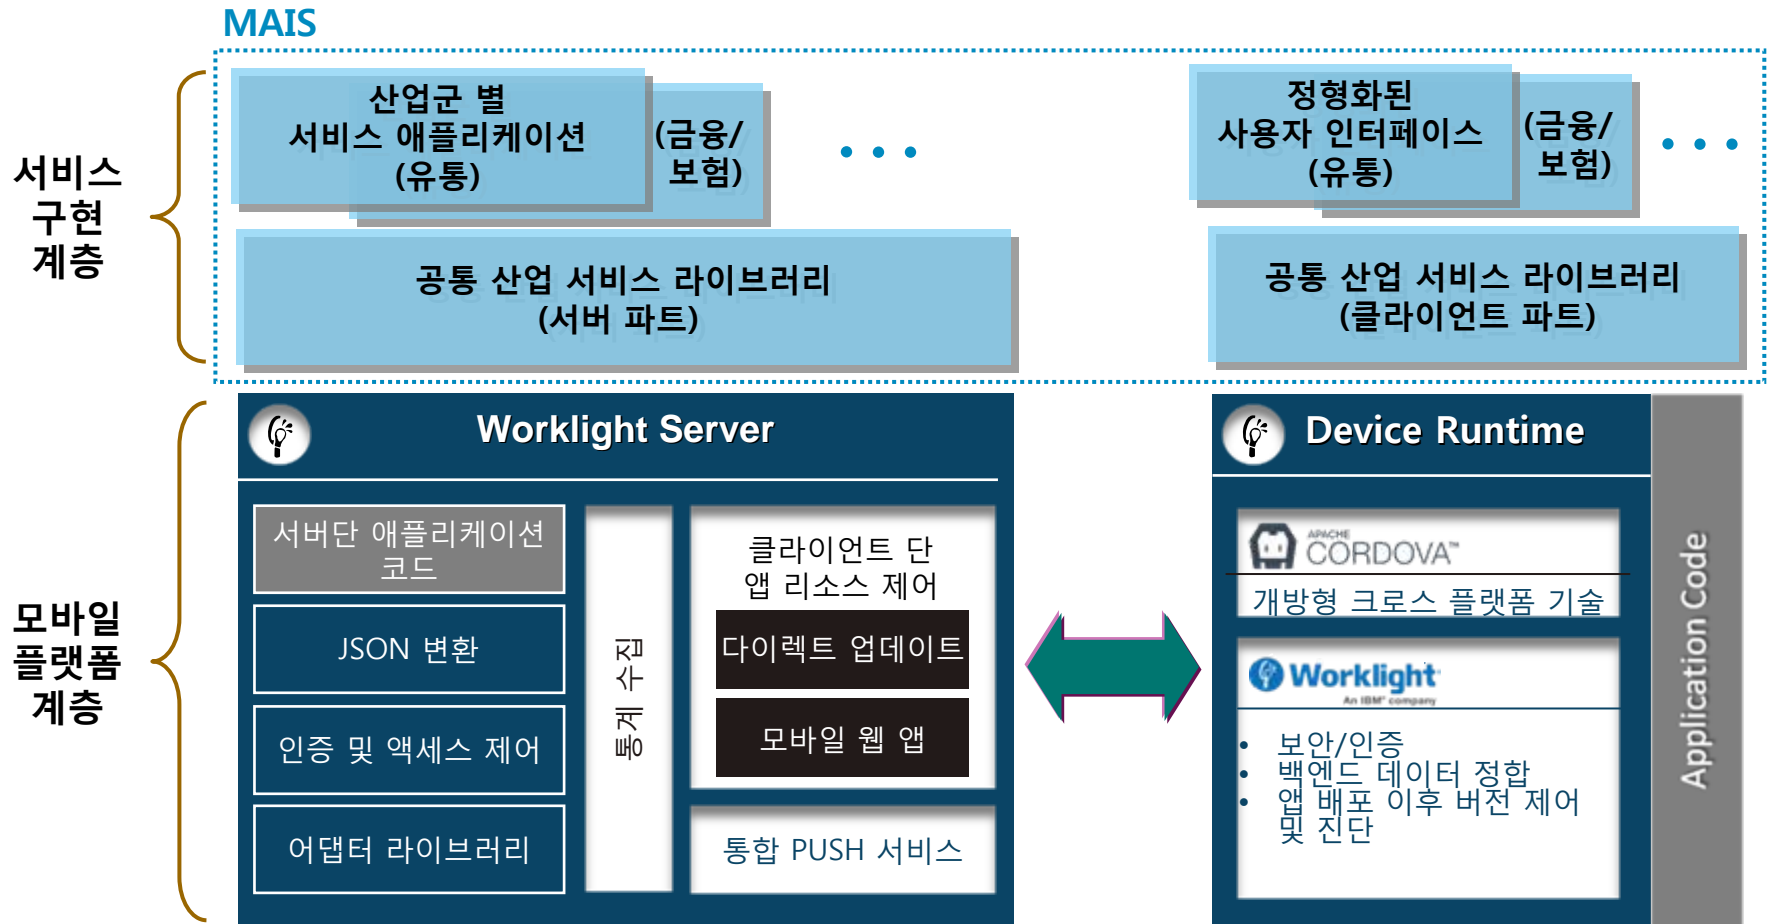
MAIS

서비스 구현 계층

산업군 별 서비스 애플리케이션 (유통)

(금융/ 보험)

• • •

정형화된 사용자 인터페이스 (유통)

(금융/ 보험)

• • •

공통 산업 서비스 라이브러리 (서버 파트)

공통 산업 서비스 라이브러리 (클라이언트 파트)

모바일 플랫폼 계층

Worklight Server

서버단 애플리케이션 코드

JSON 변환

인증 및 액세스 제어

어댑터 라이브러리

통계 수집

클라이언트 단 앱 리소스 제어

다이렉트 업데이트

모바일 웹 앱

통합 PUSH 서비스

Device Runtime

APACHE CORDOVA™

개방형 크로스 플랫폼 기술

Worklight An IBM® company

• 보안/인증
• 백엔드 데이터 정합
• 앱 배포 이후 버전 제어 및 진단

Application Code